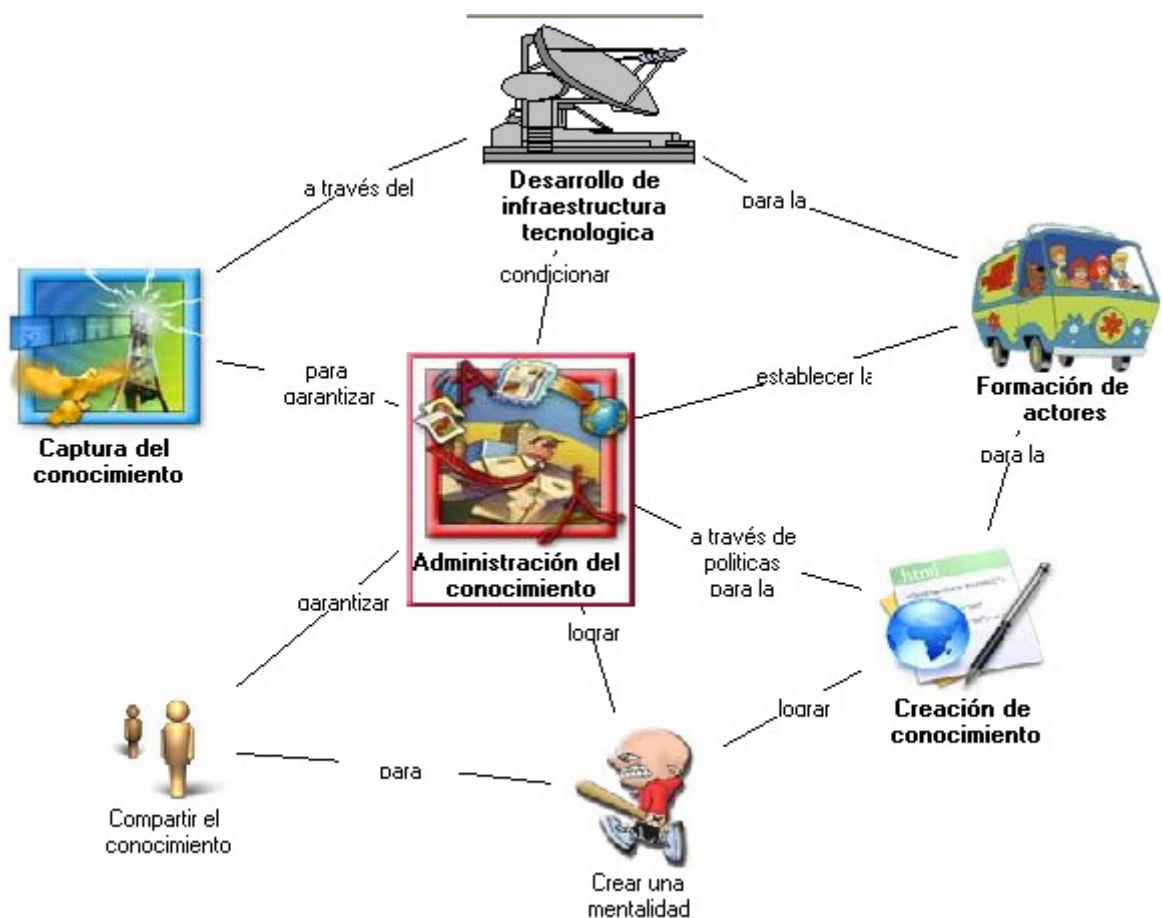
Desarrollo de infraestructura tecnologica

a través del

para la

condicionar

Captura del conocimiento

para garantizar

establecer la

Formación de actores

para la

Administración del conocimiento

a través de politicas para la

garantizar

lograr

Creación de conocimiento

lograr

para

Compartir el conocimiento

Crear una mentalidad

html